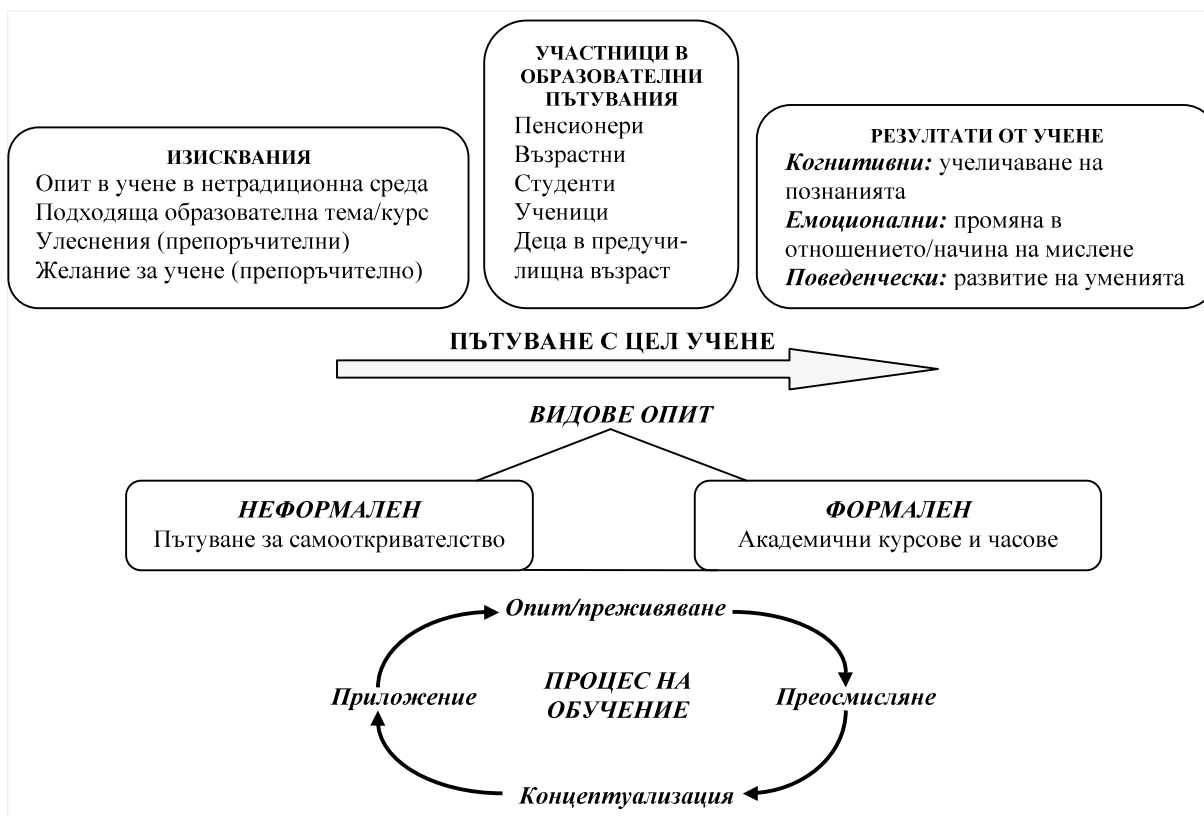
ИЗИСКВАНИЯ
Опит в учене в нетрадиционна среда
Подходяща образователна тема/курс
Улеснения (препоръчителни)
Желание за учене (препоръчително)

УЧАСТНИЦИ В ОБРАЗОВАТЕЛНИ ПЪТУВАНИЯ
Пенсионери
Възрастни
Студенти
Ученици
Деца в предучилищна възраст

РЕЗУЛТАТИ ОТ УЧЕНЕ
Когнитивни: увеличаване на познанията
Емоционални: промяна в отношението/начина на мислене
Поведенчески: развитие на уменията

ПЪТУВАНЕ С ЦЕЛ УЧЕНЕ

ВИДОВЕ ОПИТ

НЕФОРМАЛЕН
Пътуване за самооткривателство

ФОРМАЛЕН
Академични курсове и часове

Опит/преживяване

Приложение

ПРОЦЕС НА ОБУЧЕНИЕ

Преосмисляне

Концептуализация